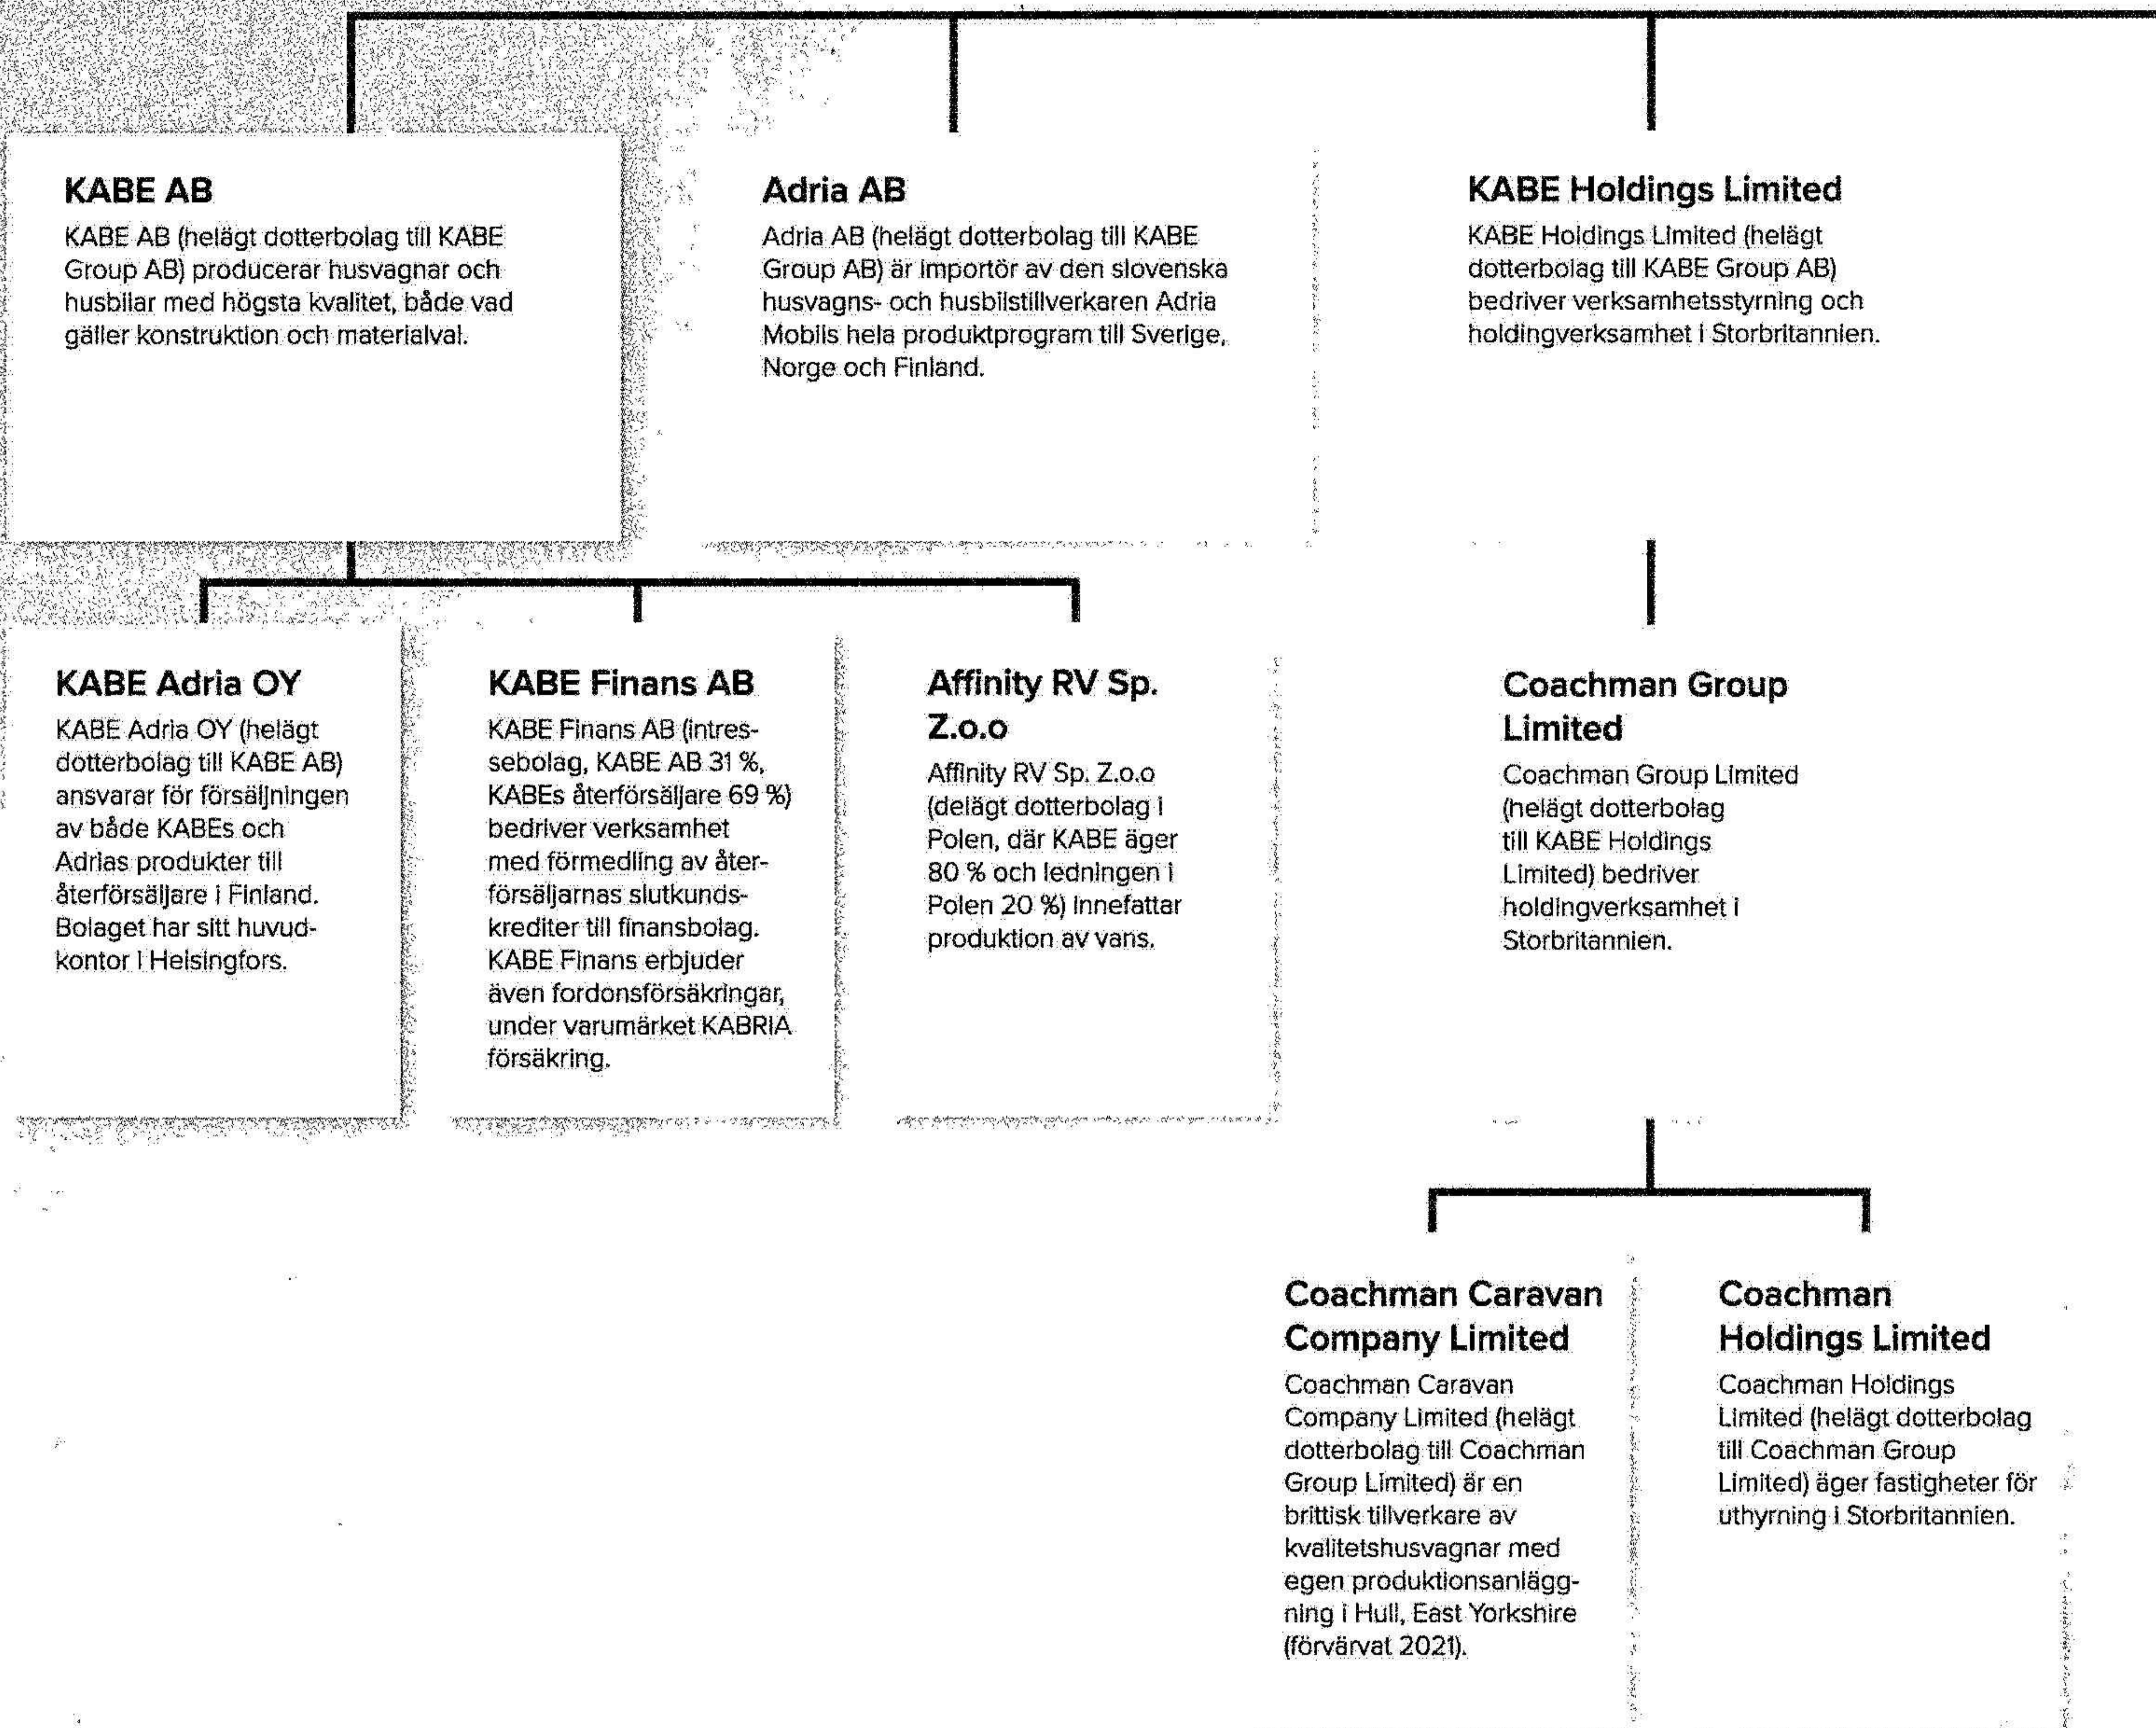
KABE AB
KABE AB (helägt dotterbolag till KABE Group AB) producerar husvagnar och husbilar med högsta kvalitet, både vad gäller konstruktion och materialval.

Adria AB
Adria AB (helägt dotterbolag till KABE Group AB) är importör av den slovenska husvagns- och husbilstillverkaren Adria Mobils hela produktprogram till Sverige, Norge och Finland.

KABE Holdings Limited
KABE Holdings Limited (helägt dotterbolag till KABE Group AB) bedriver verksamhetsstyrning och holdingverksamhet i Storbritannien.

KABE Adria OY
KABE Adria OY (helägt dotterbolag till KABE AB) ansvarar för försäljningen av både KABEs och Adrias produkter till återförsäljare i Finland. Bolaget har sitt huvudkontor i Helsingfors.

KABE Finans AB
KABE Finans AB (intressebolag, KABE AB 31 %, KABEs återförsäljare 69 %) bedriver verksamhet med förmedling av återförsäljarnas slutkundskrediter till finansbolag. KABE Finans erbjuder även fordonsförsäkringar, under varumärket KABRIA försäkring.

Affinity RV Sp. Z.o.o
Affinity RV Sp. Z.o.o (delägt dotterbolag i Polen, där KABE äger 80 % och ledningen i Polen 20 %) innefattar produktion av vans.

Coachman Group Limited
Coachman Group Limited (helägt dotterbolag till KABE Holdings Limited) bedriver holdingverksamhet i Storbritannien.

Coachman Caravan Company Limited
Coachman Caravan Company Limited (helägt dotterbolag till Coachman Group Limited) är en brittisk tillverkare av kvalitetshusvagnar med egen produktionsanläggning i Hull, East Yorkshire (förvärvat 2021).

Coachman Holdings Limited
Coachman Holdings Limited (helägt dotterbolag till Coachman Group Limited) äger fastigheter för uthyrning i Storbritannien.